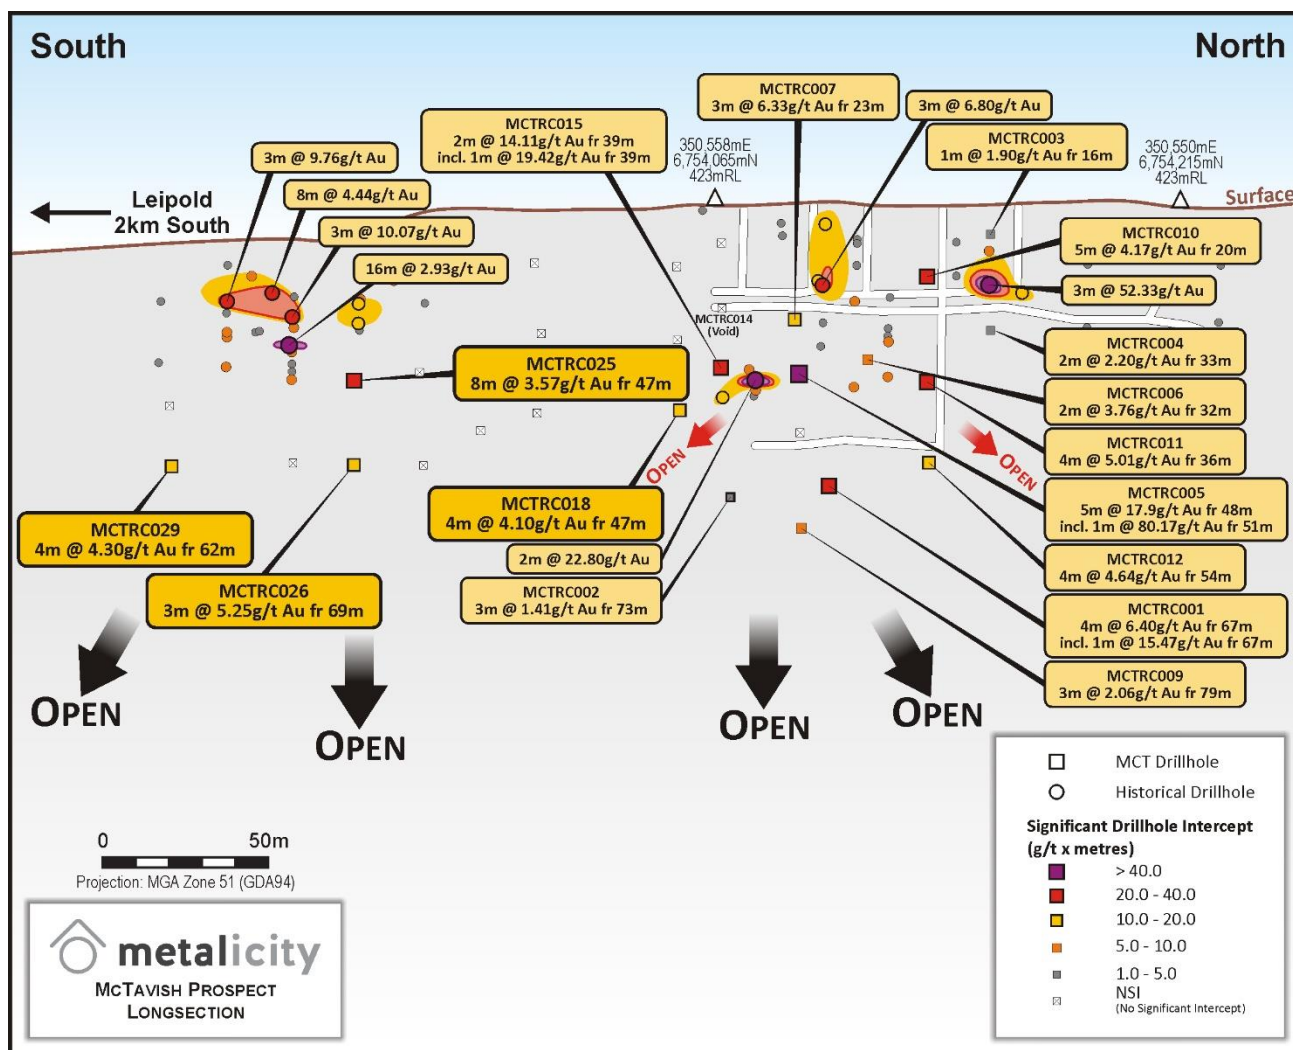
South

North

Leipold
2km South

3m @ 9.76g/t Au

8m @ 4.44g/t Au

3m @ 10.07g/t Au

16m @ 2.93g/t Au

MCTRC015
2m @ 14.11g/t Au fr 39m
incl. 1m @ 19.42g/t Au fr 39m

MCTRC007
3m @ 6.33g/t Au fr 23m

3m @ 6.80g/t Au

MCTRC003
1m @ 1.90g/t Au fr 16m

350,558mE
6,754,065mN
423mRL

350,550mE
6,754,215mN
423mRL

Surface

MCTRC010
5m @ 4.17g/t Au fr 20m

3m @ 52.33g/t Au

MCTRC014
(Void)

MCTRC025
8m @ 3.57g/t Au fr 47m

MCTRC004
2m @ 2.20g/t Au fr 33m

MCTRC006
2m @ 3.76g/t Au fr 32m

MCTRC011
4m @ 5.01g/t Au fr 36m

OPEN

OPEN

MCTRC005
5m @ 17.9g/t Au fr 48m
incl. 1m @ 80.17g/t Au fr 51m

MCTRC018
4m @ 4.10g/t Au fr 47m

MCTRC029
4m @ 4.30g/t Au fr 62m

2m @ 22.80g/t Au

MCTRC012
4m @ 4.64g/t Au fr 54m

MCTRC026
3m @ 5.25g/t Au fr 69m

MCTRC002
3m @ 1.41g/t Au fr 73m

MCTRC001
4m @ 6.40g/t Au fr 67m
incl. 1m @ 15.47g/t Au fr 67m

MCTRC009
3m @ 2.06g/t Au fr 79m

OPEN

OPEN

OPEN

OPEN

MCT Drillhole
Historical Drillhole
Significant Drillhole Intercept
(g/t x metres)
> 40.0
20.0 - 40.0
10.0 - 20.0
5.0 - 10.0
1.0 - 5.0
NSI
(No Significant Intercept)

0
50m
Projection: MGA Zone 51 (GDA94)

metalicity
McTavish Prospect
Longsection